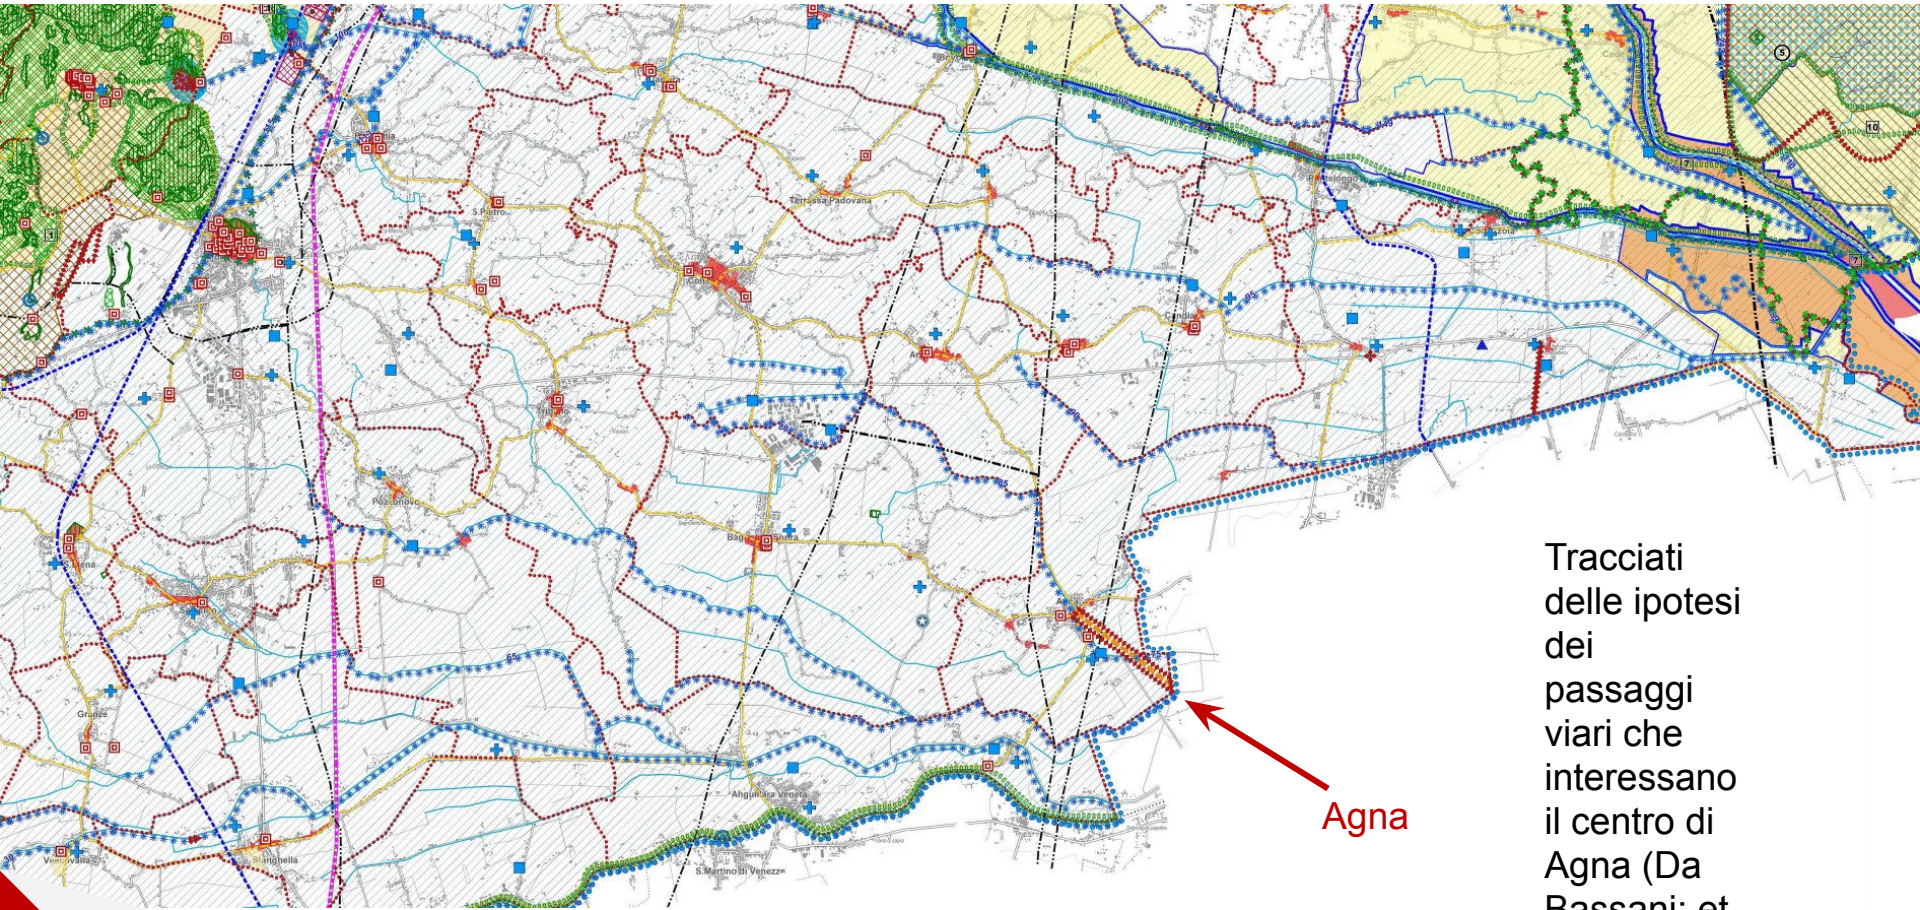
Terrassa Padovana

S.Pietro

Pozzonovo

Bagnoli

Conselve

Cartura

Arre

Candiana

Pontelongo

Anguillara Veneta

S.Martino di Venezze

Stanghella

Vescovana

Granze

Solesino

Agna

Tracciati delle ipotesi dei passaggi viari che interessano il centro di Agna (Da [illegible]